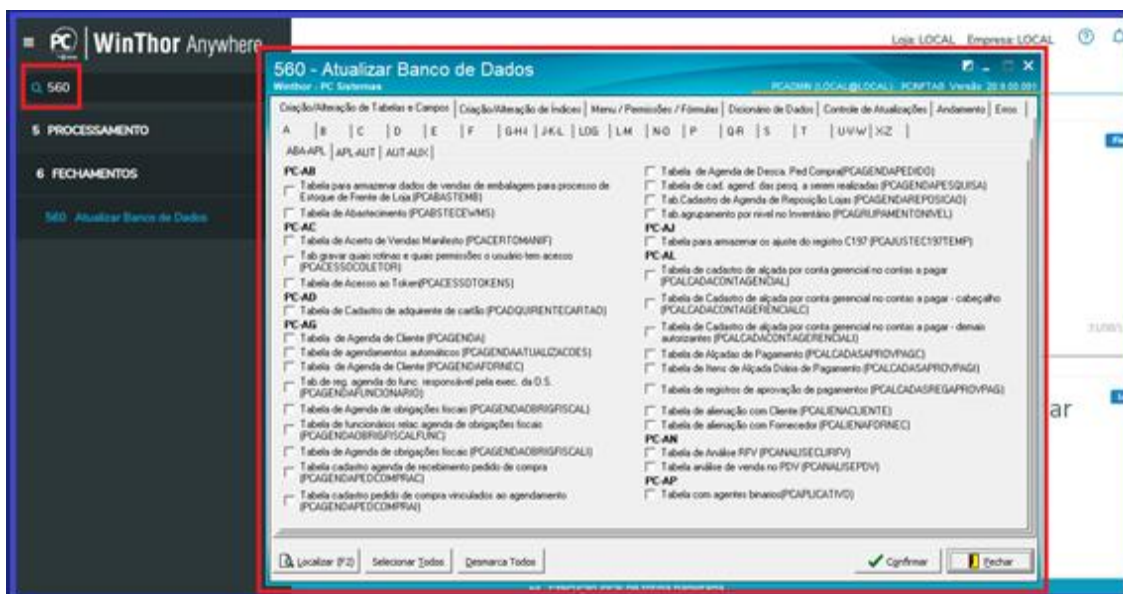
PC WinThor Anywhere

560

5 PROCESSAMENTO

6 FECHAMENTOS

560 Atualizar Banco de Dados

Loja: LOCAL Empresa: LOCAL

560 - Atualizar Banco de Dados
Winthor - PC Sistemas
PCADMIN (LOCAL@LOCAL) PCRPTAB Versão: 29.6.00.001

Criação/Alteração de Tabelas e Campos | Criação/Alteração de Índices | Menu / Permissões / Fórmulas | Dicionário de Dados | Controle de Atualizações | Andamento | Erros

A | B | C | D | E | F | GHI | JKL | LOG | LM | NO | P | QR | S | T | UVW | XZ

ABA-APL | APL-AUT | AUT-AUX

PC-AB
Tabela para armazenar dados de vendas de embalagem para processo de Estoque de Frente de Loja (PCABASTEMB)
Tabela de Abastecimento (PCABSTECEWMS)
PC-AC
Tabela de Acerto de Vendas Manifesto (PCACERTOMANIF)
Tab gravar quais rotinas e quais permissões o usuário tem acesso (PCACESSOCOLETOR)
Tabela de Acesso ao Token(PCACESSOTOKENS)
PC-AD
Tabela de Cadastro de adquirente de cartão (PCADQUIRENTECARTAO)
PC-AG
Tabela de Agenda de Cliente (PCAGENDA)
Tabela de agendamentos automáticos (PCAGENDAATUALIZACOES)
Tabela de Agenda de Cliente (PCAGENDAFORNEC)
Tab de reg. agenda do func. responsável pela exec. da O.S. (PCAGENDAFUNCIONARIO)
Tabela de Agenda de obrigações fiscais (PCAGENDAOBRIGFISCAL)
Tabela de funcionários relac agenda de obrigações fiscais (PCAGENDAOBRIGFISCALFUNC)
Tabela de Agenda de obrigações fiscais (PCAGENDAOBRIGFISCALI)
Tabela cadastro agenda de recebimento pedido de compra (PCAGENDAPEDCOMPRAC)
Tabela cadastro pedido de compra vinculados ao agendamento (PCAGENDAPEDCOMPRAI)

Tabela de Agenda de Desca. Ped Compra(PCAGENDAPEDIDO)
Tabela de cad. agend. das pesq. a serem realizadas (PCAGENDAPESQUISA)
Tab.Cadastro de Agenda de Reposição Lojas (PCAGENDAREPOSICAO)
Tab.agrupamento por nível no Inventário (PCAGRUPAMENTONIVEL)
PC-AJ
Tabela para armazenar os ajuste do registro C197 (PCAJUSTEC197TEMP)
PC-AL
Tabela de cadastro de alçada por conta gerencial no contas a pagar (PCALCADACONTAGENCIAL)
Tabela de Cadastro de alçada por conta gerencial no contas a pagar - cabeçalho (PCALCADACONTAGERENCIALC)
Tabela de Cadastro de alçada por conta gerencial no contas a pagar - demais autorizantes (PCALCADACONTAGERENCIALI)
Tabela de Alçadas de Pagamento (PCALCADASAPROVPAGC)
Tabela de Itens de Alçada Diária de Pagamento (PCALCADASAPROVPAGI)
Tabela de registros de aprovação de pagamentos (PCALCADASREGAPROVPAG)
Tabela de alienação com Cliente (PCALIENACLIENTE)
Tabela de alienação com Fornecedor (PCALIENAFORNEC)
PC-AN
Tabela de Análise RFV (PCANALISECLIRFV)
Tabela análise de venda no PDV (PCANALISEPDV)
PC-AP
Tabela com agentes binarios(PCAPLICATIVO)

Localizar (F2) | Selecionar Todos | Desmarca Todos | Confirmar | Fechar

ar